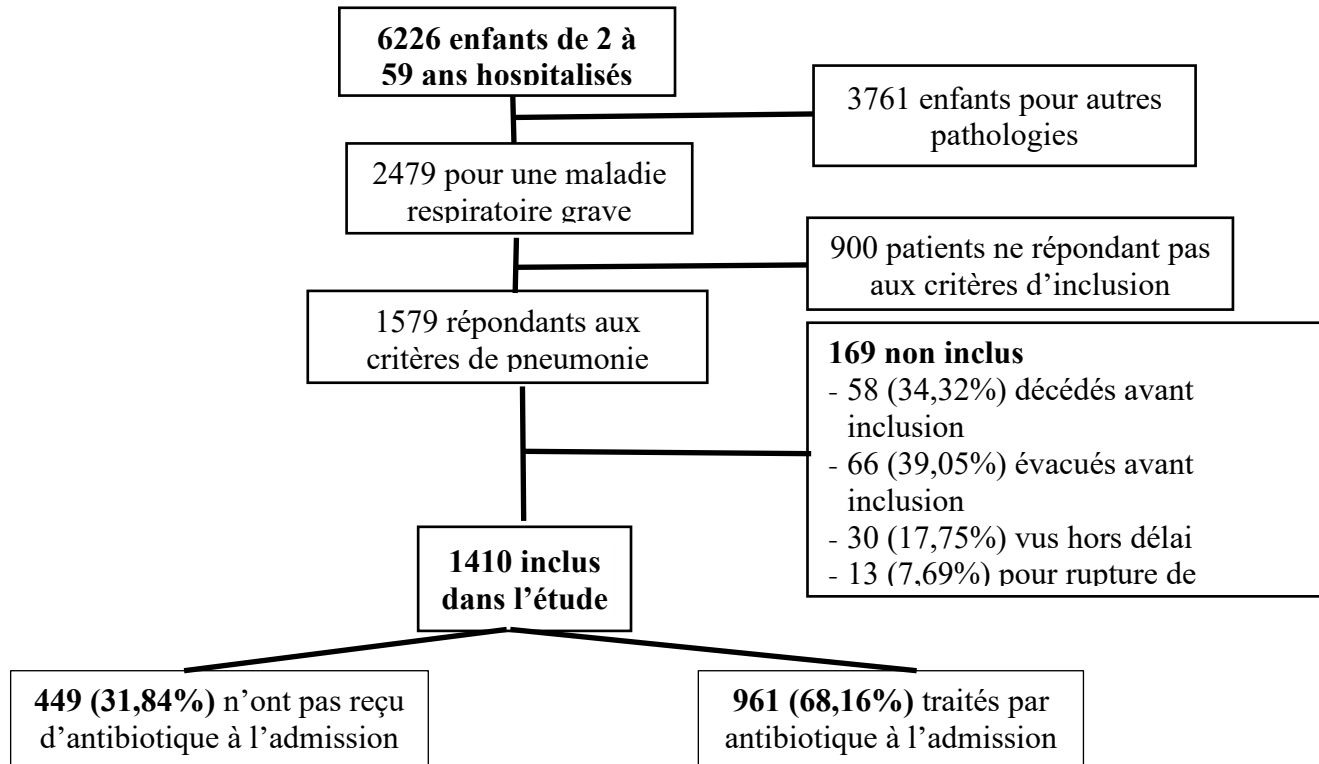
6226 enfants de 2 à 59 ans hospitalisés

3761 enfants pour autres pathologies

2479 pour une maladie respiratoire grave

900 patients ne répondant pas aux critères d'inclusion

1579 répondants aux critères de pneumonie

169 non inclus
- 58 (34,32%) décédés avant inclusion
- 66 (39,05%) évacués avant inclusion
- 30 (17,75%) vus hors délai
- 13 (7,69%) pour rupture de

1410 inclus dans l'étude

449 (31,84%) n'ont pas reçu d'antibiotique à l'admission

961 (68,16%) traités par antibiotique à l'admission